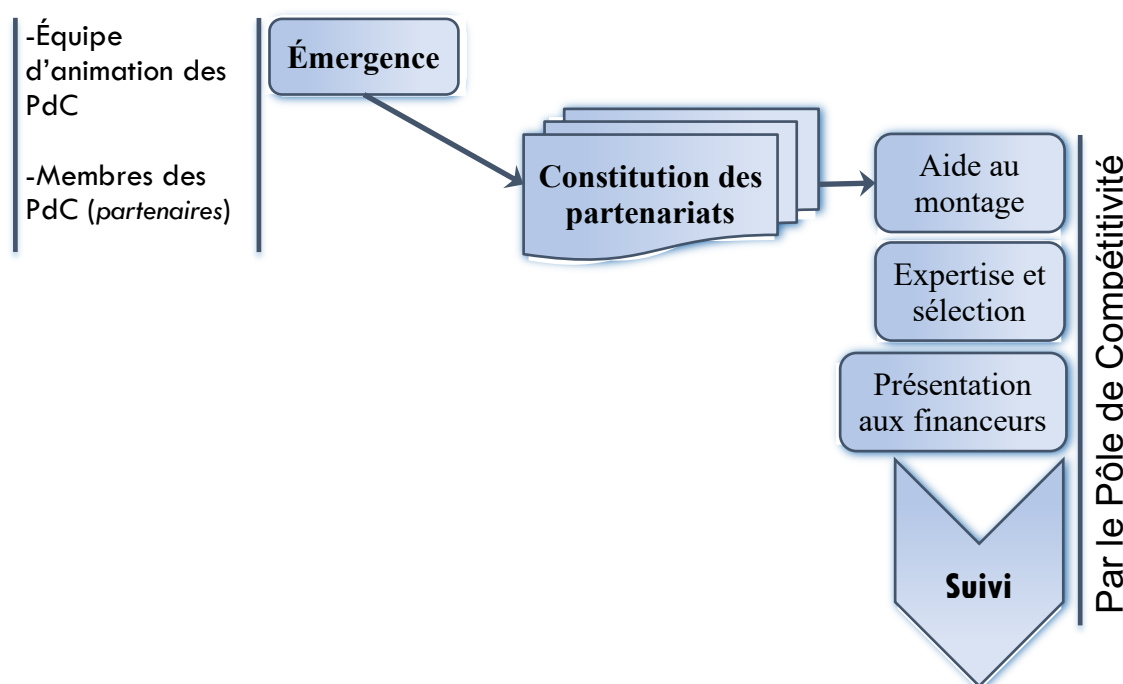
-Équipe d'animation des PdC

-Membres des PdC (*partenaires*)

Émergence

Constitution des partenariats

Aide au montage

Expertise et sélection

Présentation aux financeurs

Suivi

Par le Pôle de Compétitivité